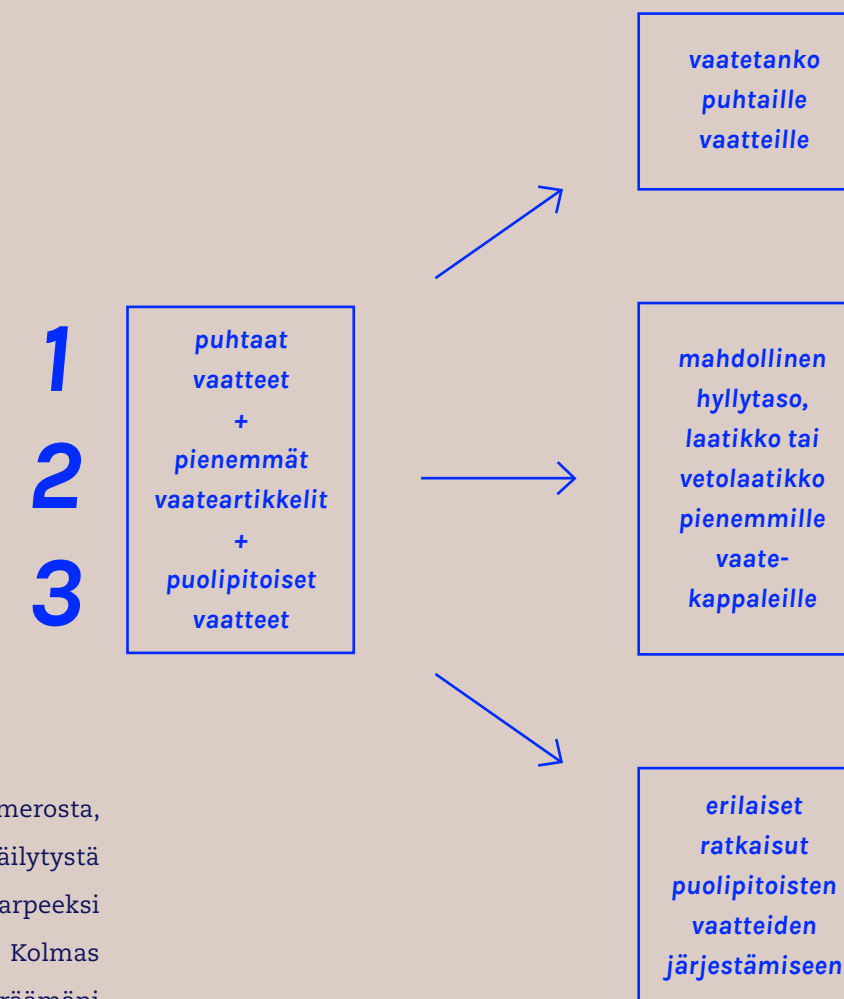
vaatetanko puhtaille vaatteille

1
2
3

puhtaat vaatteet
+
pienemmät vaateartikkelit
+
puolipitoiset vaatteet

mahdollinen hyllytaso, laatikko tai vetolaatikko pienemmille vaatekappaleille

erilaiset ratkaisut puolipitoisten vaatteiden järjestämiseen

merosta,
äilytystä
arpeeksi
Kolmas
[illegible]